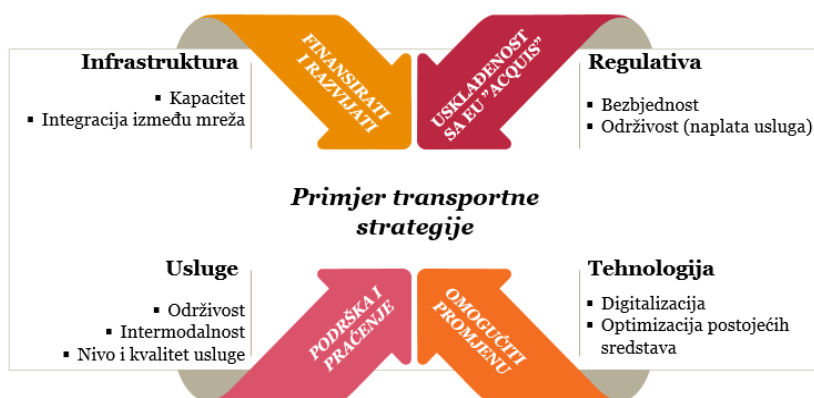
Infrastruktura
▪ Kapacitet
▪ Integracija između mreža

FINANSIRATI I RAZVIJATI

USKLAĐENOST SA EU "ACQUIS"

Regulativa
▪ Bezbjednost
▪ Održivost (naplata usluga)

Primjer transportne strategije

Usluge
▪ Održivost
▪ Intermodalnost
▪ Nivo i kvalitet usluge

PODRŠKA I PRAĆENJE

OMOGUĆITI PROMJENU

Tehnologija
▪ Digitalizacija
▪ Optimizacija postojećih sredstava